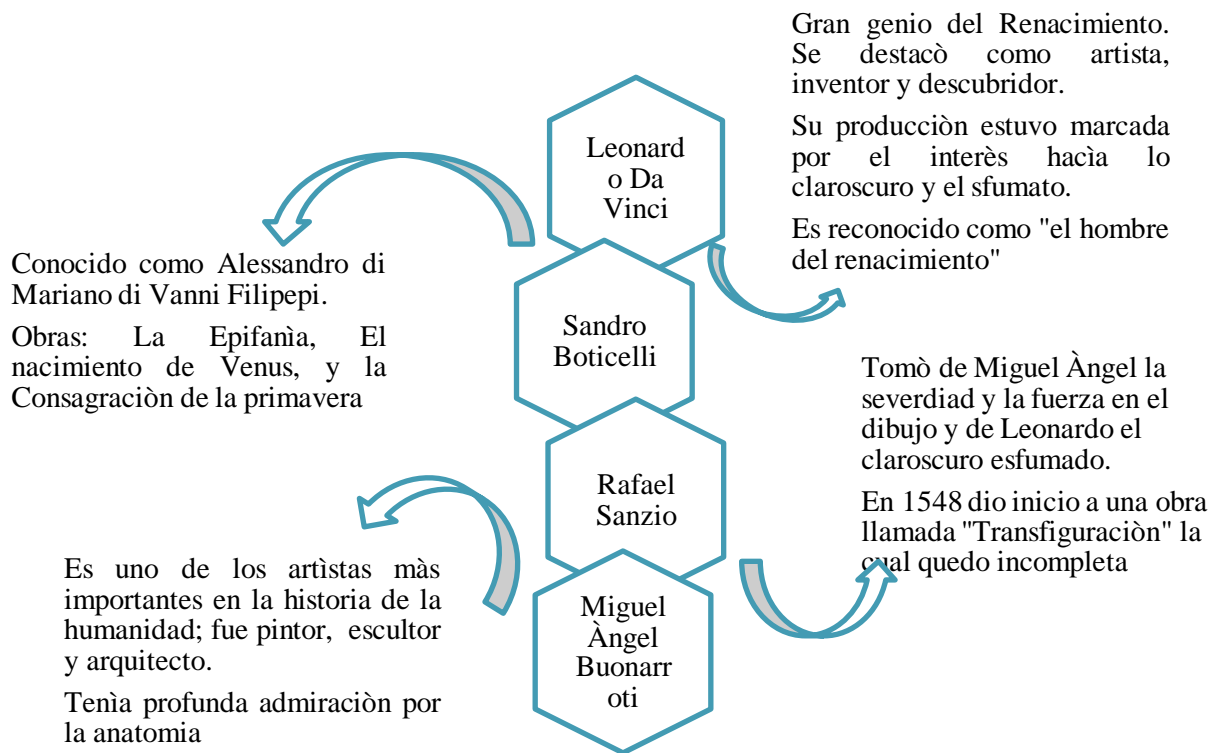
Gran genio del Renacimiento. Se destacò como artista, inventor y descubridor.

Su producciòn estuvo marcada por el interès hacìa lo claroscuro y el sfumato.

Es reconocido como "el hombre del renacimiento"

Leonard
o Da
Vinci

Conocido como Alessandro di Mariano di Vanni Filipepi.

Obras: La Epifanìa, El nacimiento de Venus, y la Consagraciòn de la primavera

Sandro
Boticelli

Tomò de Miguel Àngel la severdiad y la fuerza en el dibujo y de Leonardo el claroscuro esfumado.

En 1548 dio inicio a una obra llamada "Transfiguraciòn" la cual quedo incompleta

Rafael
Sanzio

Es uno de los artìstas màs importantes en la historia de la humanidad; fue pintor, escultor y arquitecto.

Tenìa profunda admiraciòn por la anatomia

Miguel
Àngel
Buonarr
oti